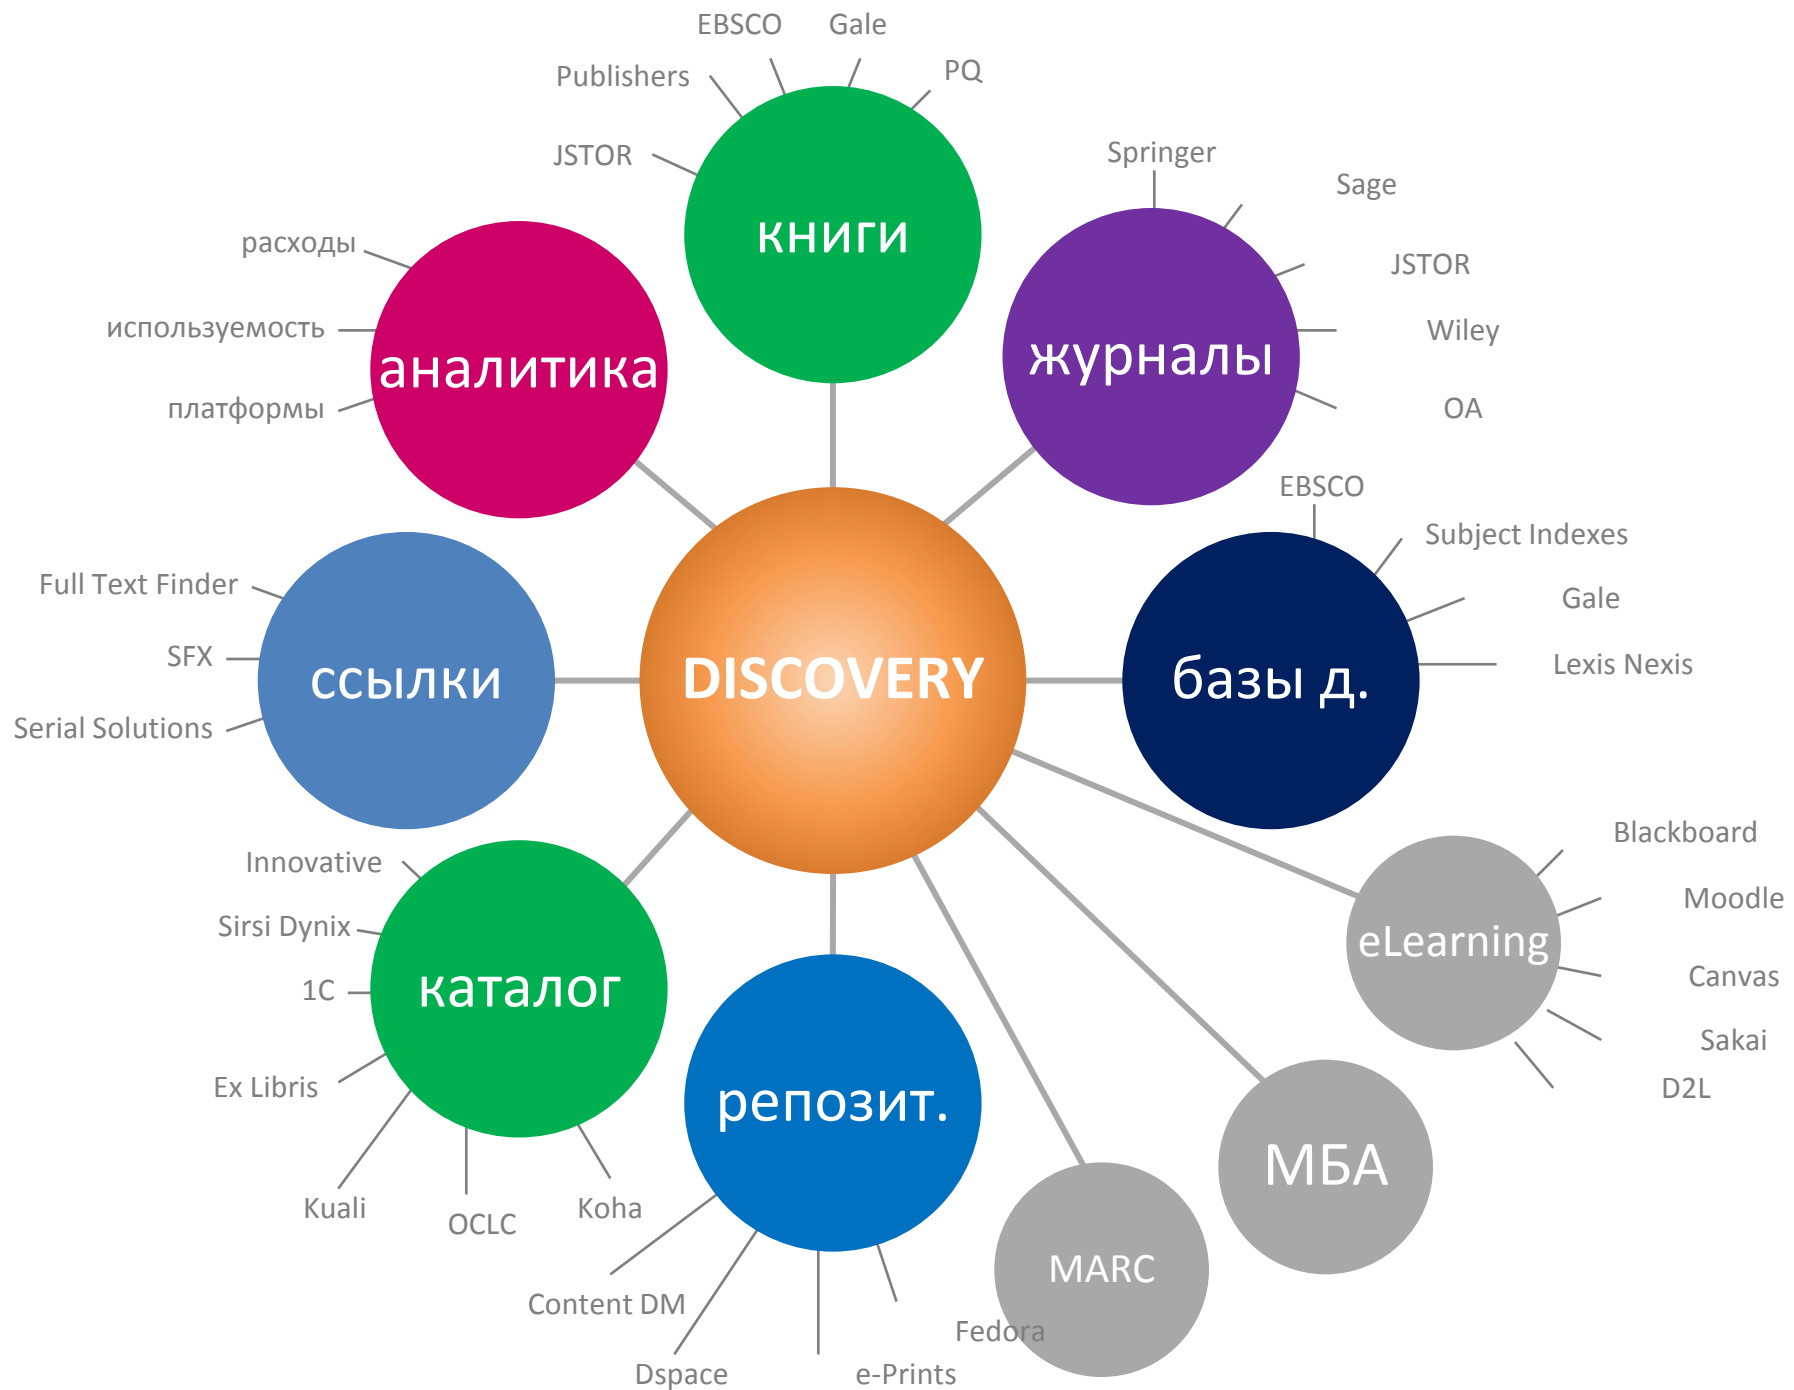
EBSCO
Gale
Publishers
PQ
JSTOR
книги
Springer
Sage
JSTOR
Wiley
OA
журналы
расходы
используемость
платформы
аналитика
EBSCO
Subject Indexes
Gale
Lexis Nexis
базы д.
Full Text Finder
SFX
Serial Solutions
ссылки
DISCOVERY
Blackboard
Moodle
Canvas
Sakai
D2L
eLearning
Innovative
Sirsi Dynix
1C
Ex Libris
Kuali
OCLC
Koha
каталог
репозит.
Content DM
Dspace
e-Prints
Fedora
MARC
МБА